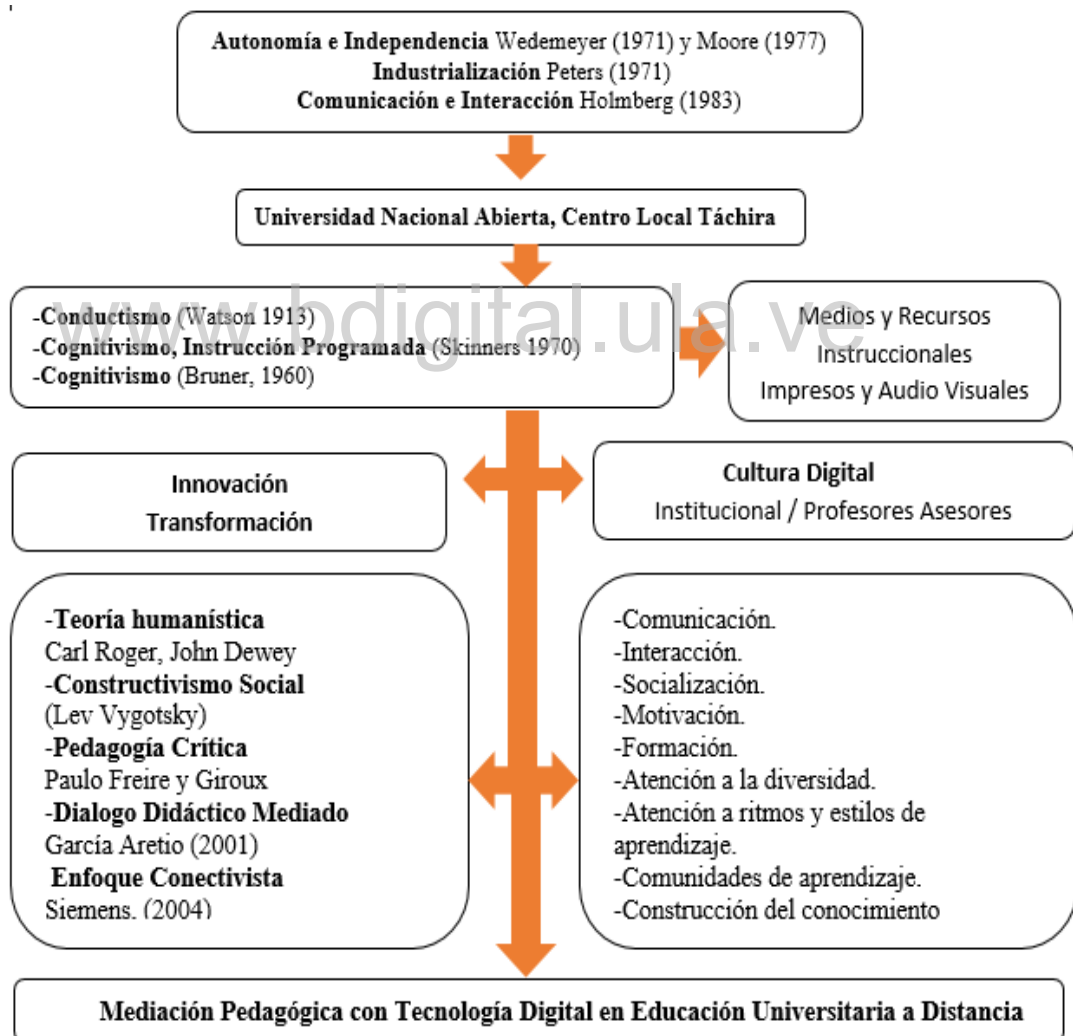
**Autonomía e Independencia** Wedemeyer (1971) y Moore (1977)
**Industrialización** Peters (1971)
**Comunicación e Interacción** Holmberg (1983)

**Universidad Nacional Abierta, Centro Local Táchira**

www.bdigital.ula.ve

-**Conductismo** (Watson 1913)
-**Cognitivismo, Instrucción Programada** (Skinners 1970)
-**Cognitivismo** (Bruner, 1960)

Medios y Recursos Instruccionales Impresos y Audio Visuales

**Innovación**
**Transformación**

**Cultura Digital**
Institucional / Profesores Asesores

-**Teoría humanística**
Carl Roger, John Dewey
-**Constructivismo Social**
(Lev Vygotsky)
-**Pedagogía Crítica**
Paulo Freire y Giroux
-**Dialogo Didáctico Mediado**
García Aretio (2001)
**Enfoque Conectivista**
Siemens. (2004)

-Comunicación.
-Interacción.
-Socialización.
-Motivación.
-Formación.
-Atención a la diversidad.
-Atención a ritmos y estilos de aprendizaje.
-Comunidades de aprendizaje.
-Construcción del conocimiento

**Mediación Pedagógica con Tecnología Digital en Educación Universitaria a Distancia**